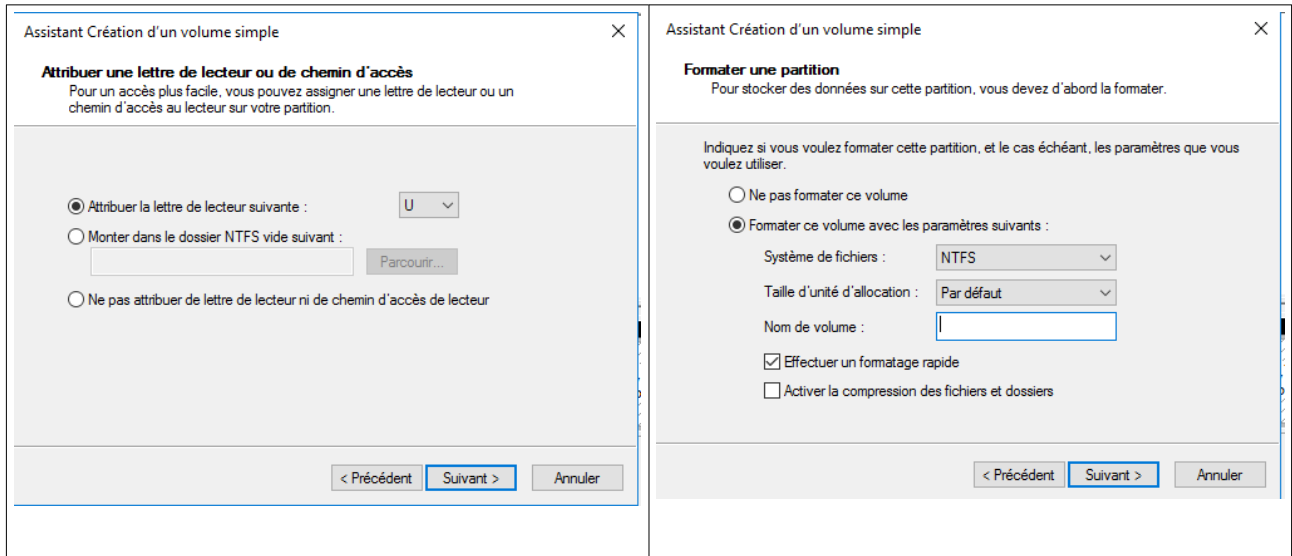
Assistant Création d'un volume simple

Attribuer une lettre de lecteur ou de chemin d'accès
Pour un accès plus facile, vous pouvez assigner une lettre de lecteur ou un chemin d'accès au lecteur sur votre partition.

Attribuer la lettre de lecteur suivante : U

Monter dans le dossier NTFS vide suivant :

Parcourir...

Ne pas attribuer de lettre de lecteur ni de chemin d'accès de lecteur

< Précédent Suivant > Annuler

Assistant Création d'un volume simple

Formater une partition
Pour stocker des données sur cette partition, vous devez d'abord la formater.

Indiquez si vous voulez formater cette partition, et le cas échéant, les paramètres que vous voulez utiliser.

Ne pas formater ce volume

Formater ce volume avec les paramètres suivants :

Système de fichiers : NTFS

Taille d'unité d'allocation : Par défaut

Nom de volume :

Effectuer un formatage rapide

Activer la compression des fichiers et dossiers

< Précédent Suivant > Annuler